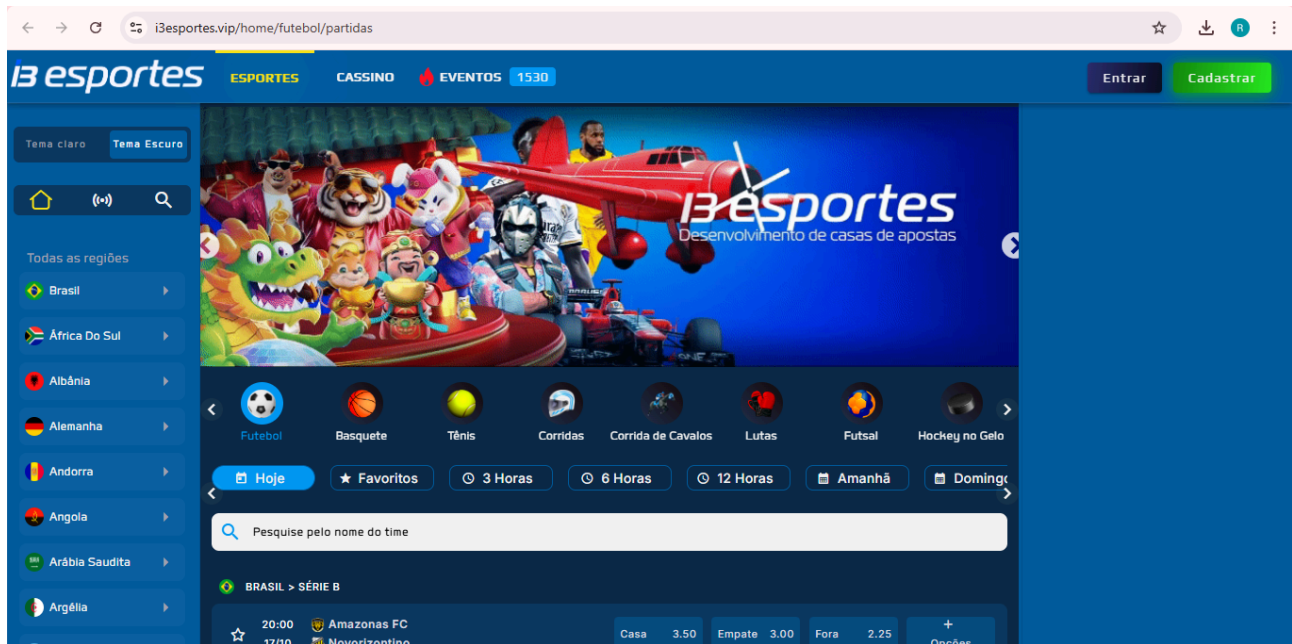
i3esportes.vip/home/futebol/partidas

R

I3 esportes ESPORTES CASSINO EVENTOS 1530 Entrar Cadastrar

Tema claro Tema Escuro

Todas as regiões
Brasil
África Do Sul
Albânia
Alemanha
Andorra
Angola
Arábia Saudita
Argélia

I3 esportes
Desenvolvimento de casas de apostas

Futebol Basquete Tênis Corridas Corrida de Cavalos Lutas Futsal Hockey no Gelo

Hoje Favoritos 3 Horas 6 Horas 12 Horas Amanhã Doming

Pesquise pelo nome do time

BRASIL > SÉRIE B

20:00 17/10 Amazonas FC Novorizontino Casa 3.50 Empate 3.00 Fora 2.25 + Opções